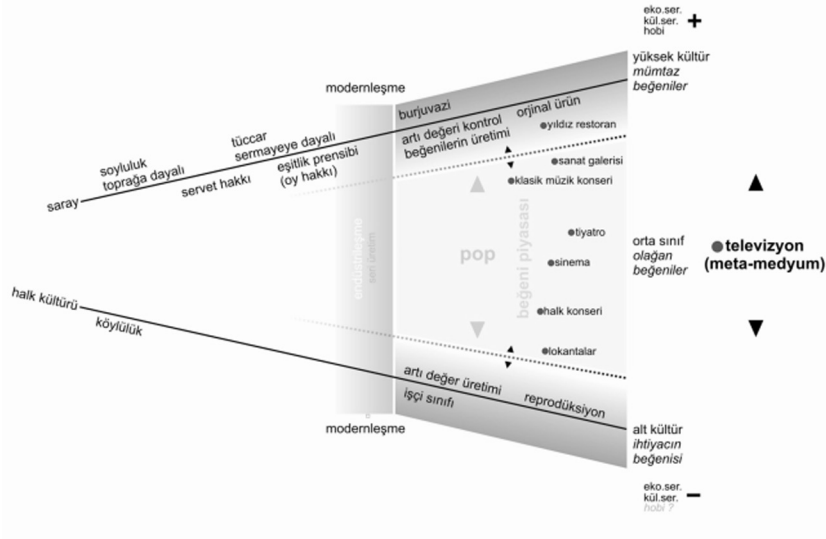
eko.ser.
kül.ser. +
hobi

yüksek kültür
mümtaz
beğeniler

modernleşme

burjuvazi

orjinal ürün

artı değeri kontrol
beğenilerin üretimi

yıldız restoran

tüccar
sermayeye dayalı

soyluluk
toprağa dayalı

eşitlik prensibi
(oy hakkı)

servet hakkı

saray

sanat galerisi

klasik müzik konseri

endüstrileşme
seri üretim

tiyatro

pop

beğeni piyasası

sinema

orta sınıf
olağan
beğeniler

televizyon
(meta-medyum)

halk kültürü

köylülük

halk konseri

lokantalar

artı değer üretimi

reprodüksiyon

işçi sınıfı

modernleşme

alt kültür
ihtiyacın
beğenisi

eko.ser.
kül.ser. –
hobi ?